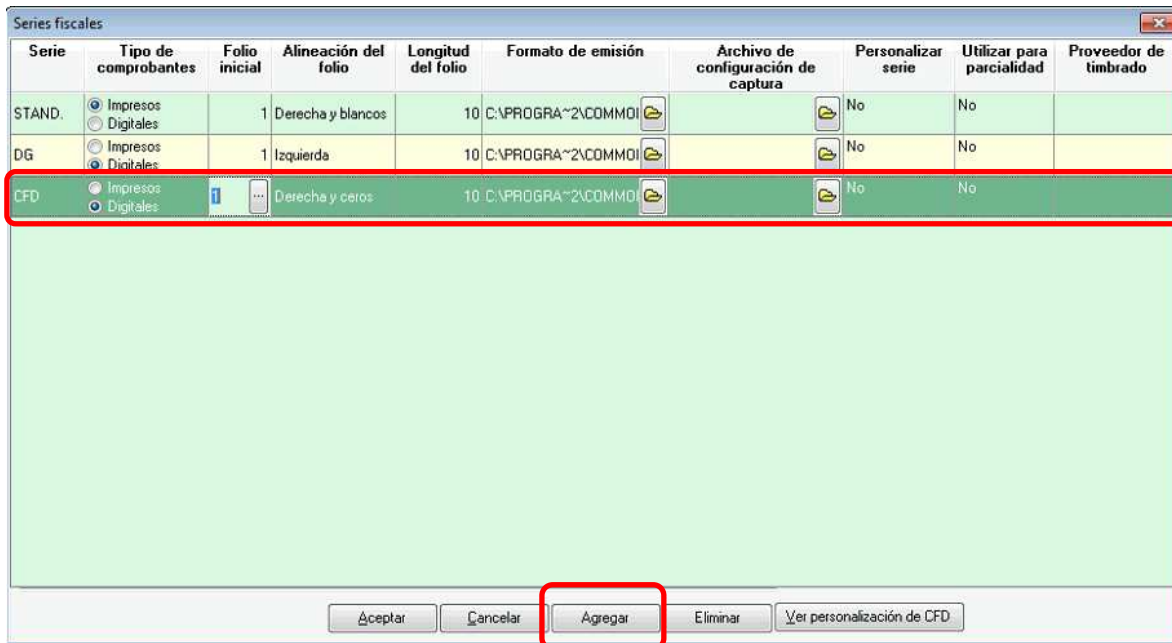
Series fiscales

| Serie | Tipo de comprobantes | Folio inicial | Alineación del folio | Longitud del folio | Formato de emisión | Archivo de configuración de captura | Personalizar serie | Utilizar para parcialidad | Proveedor de timbrado |
|---|---|---|---|---|---|---|---|---|---|
| STAND. | Impresos Digitales | 1 | Derecha y blancos | 10 | C:\PROGRA~2\COMMOI | | No | No | |
| DG | Impresos Digitales | 1 | Izquierda | 10 | C:\PROGRA~2\COMMOI | | No | No | |
| CFD | Impresos Digitales | 1 ... | Derecha y ceros | 10 | C:\PROGRA~2\COMMOI | | No | No | |

Aceptar Cancelar Agregar Eliminar Ver personalización de CFD